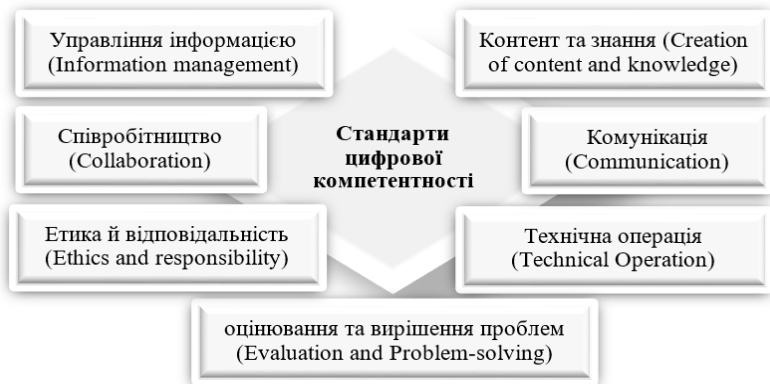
Управління інформацією (Information management)

Контент та знання (Creation of content and knowledge)

Співробітництво (Collaboration)

Стандарти цифрової компетентності

Комунікація (Communication)

Етика й відповідальність (Ethics and responsibility)

Технічна операція (Technical Operation)

оцінювання та вирішення проблем (Evaluation and Problem-solving)